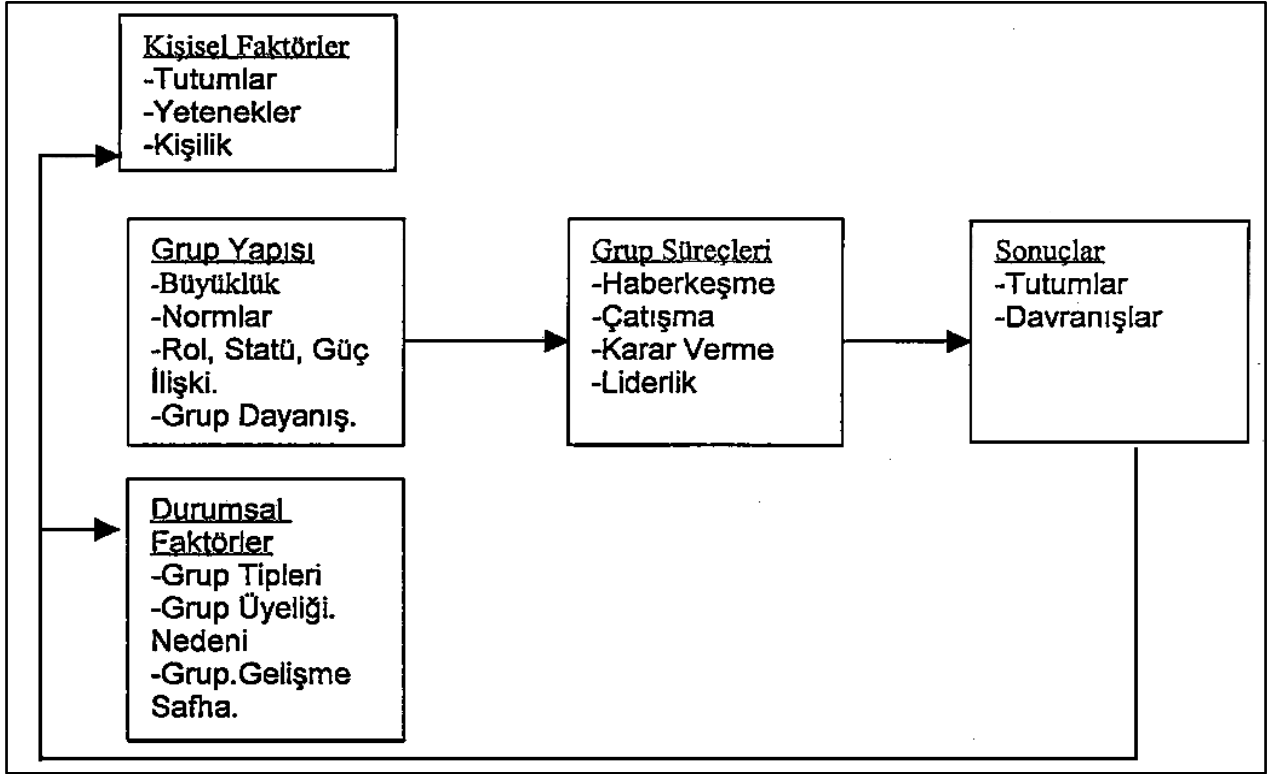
Kişisel Faktörler
-Tutumlar
-Yetenekler
-Kişilik

Grup Yapısı
-Büyüklük
-Normlar
-Rol, Statü, Güç İlişki.
-Grup Dayanış.

Durumsal Faktörler
-Grup Tipleri
-Grup Üyeliği. Nedeni
-Grup.Gelişme Safha.

Grup Süreçleri
-Haberkeşme
-Çatışma
-Karar Verme
-Liderlik

Sonuçlar
-Tutumlar
-Davranışlar